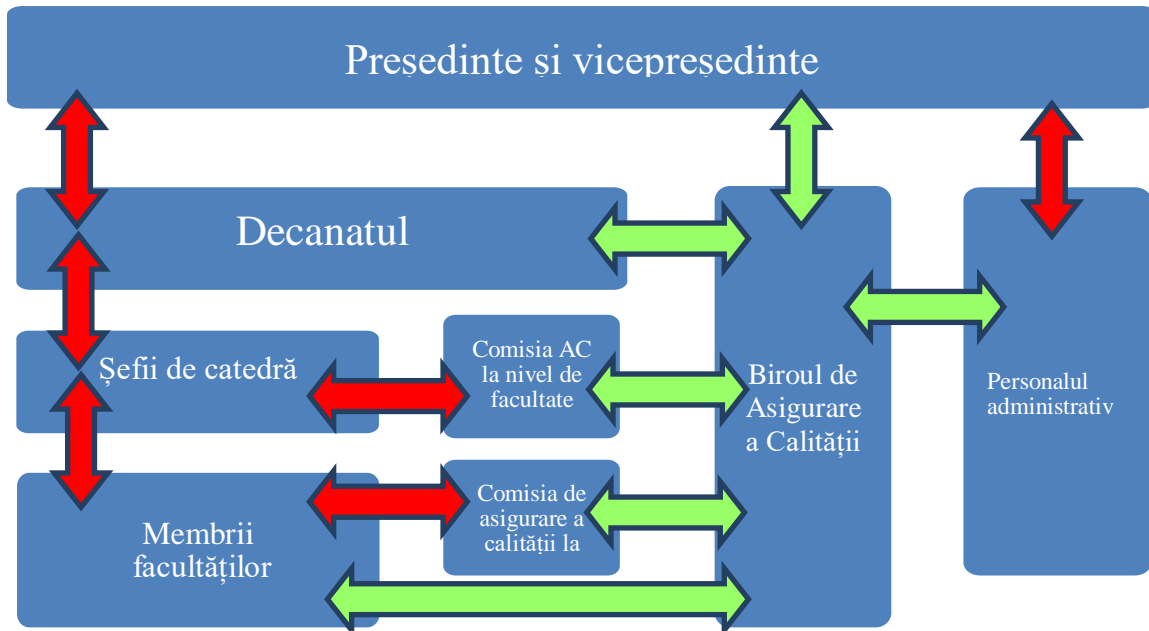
Președinte și vicepreședinte

Decanatul

Șefii de catedră

Comisia AC la nivel de facultate

Biroul de Asigurare a Calității

Personalul administrativ

Comisia de asigurare a calității la

Membrii facultăților